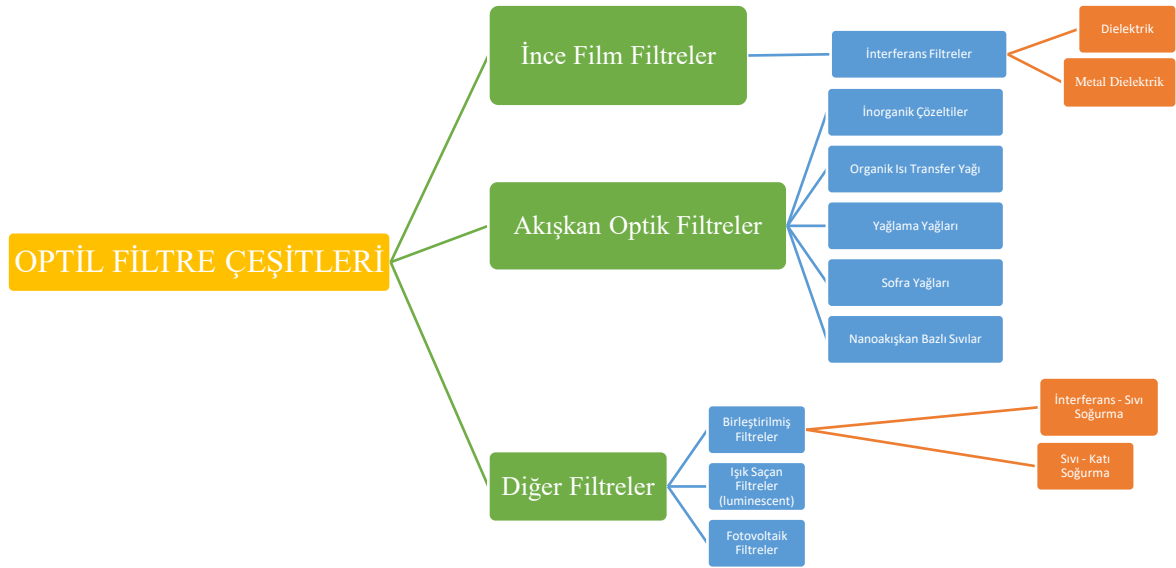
OPTİL FİLTRE ÇEŞİTLERİ

İnce Film Filtreler

İnterferans Filtreler

Dielektrik

Metal Dielektrik

Akışkan Optik Filtreler

İnorganik Çözeltiler

Organik Isı Transfer Yağı

Yağlama Yağları

Sofra Yağları

Nanoakışkan Bazlı Sıvılar

Diğer Filtreler

Birleştirilmiş Filtreler

İnterferans - Sıvı Soğurma

Sıvı - Katı Soğurma

Işık Saçan Filtreler (luminescent)

Fotovoltaik Filtreler